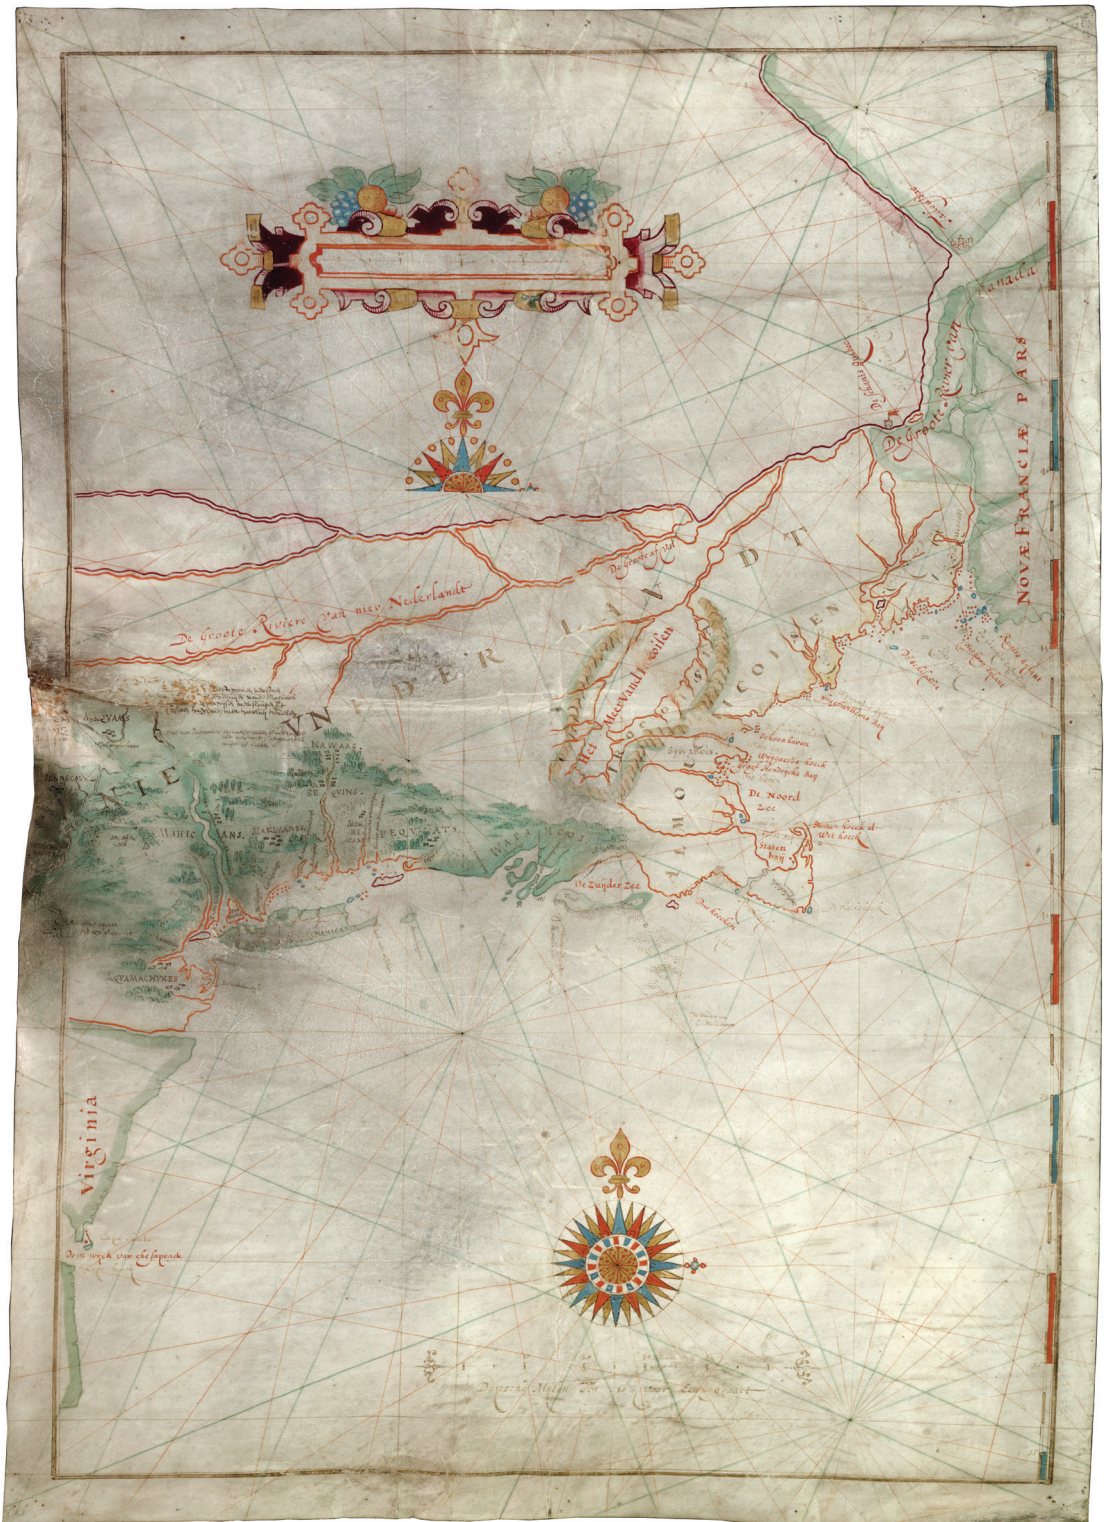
Canada

De Groote Riviere van

NOVÆ FRANCIÆ PARS

De Groote Riviere van niev Nederlandt

De Groote afval

NIEV NEDERLANDT

Het Meer vand Irocoisen

IROCOISEN

ALMOVCHICOISEN

SYNNEKENS

MAHICANS

MAKIMANES

SEQVINS

NAWAAS

PEQVATS

WAPANOOS

De Zuyder Zee

De Noord Zee

Staten hoeck

MAQVAAS

ARMACHYKES

Virginia

De in wyck van chesapeack

Duytsche Mylen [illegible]